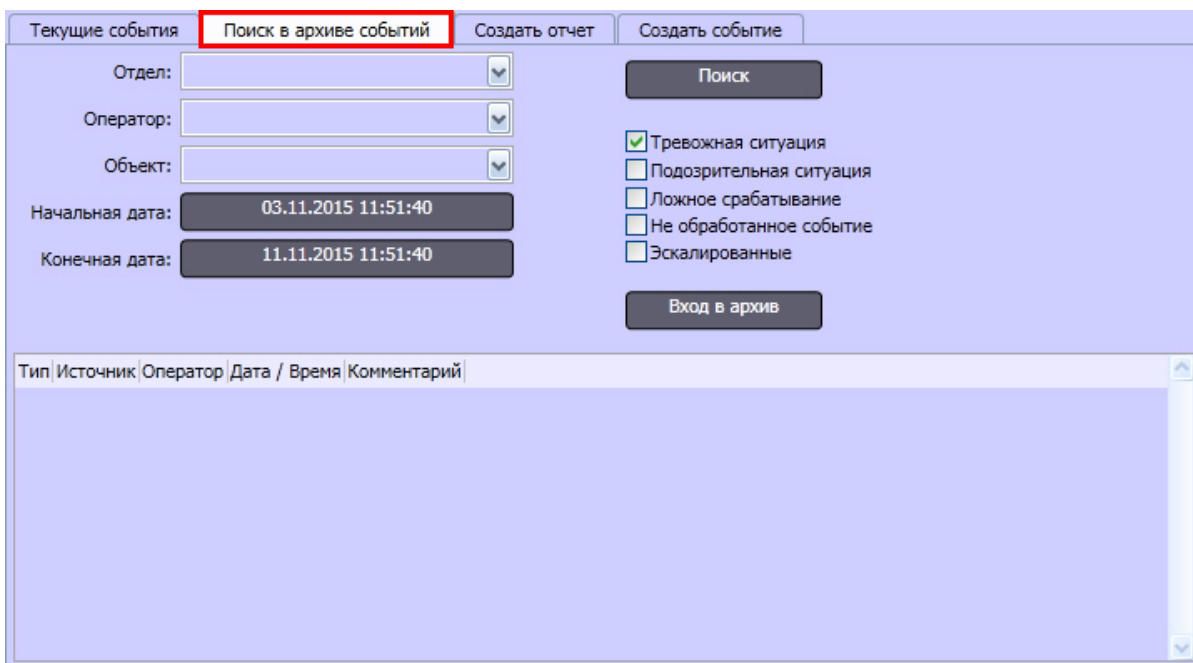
Текущие события | Поиск в архиве событий | Создать отчет | Создать событие

Отдел:

Оператор:

Объект:

Начальная дата: 03.11.2015 11:51:40

Конечная дата: 11.11.2015 11:51:40

Поиск

Тревожная ситуация
Подозрительная ситуация
Ложное срабатывание
Не обработанное событие
Эскалированные

Вход в архив

| Тип | Источник | Оператор | Дата / Время | Комментарий |
|---|---|---|---|---|